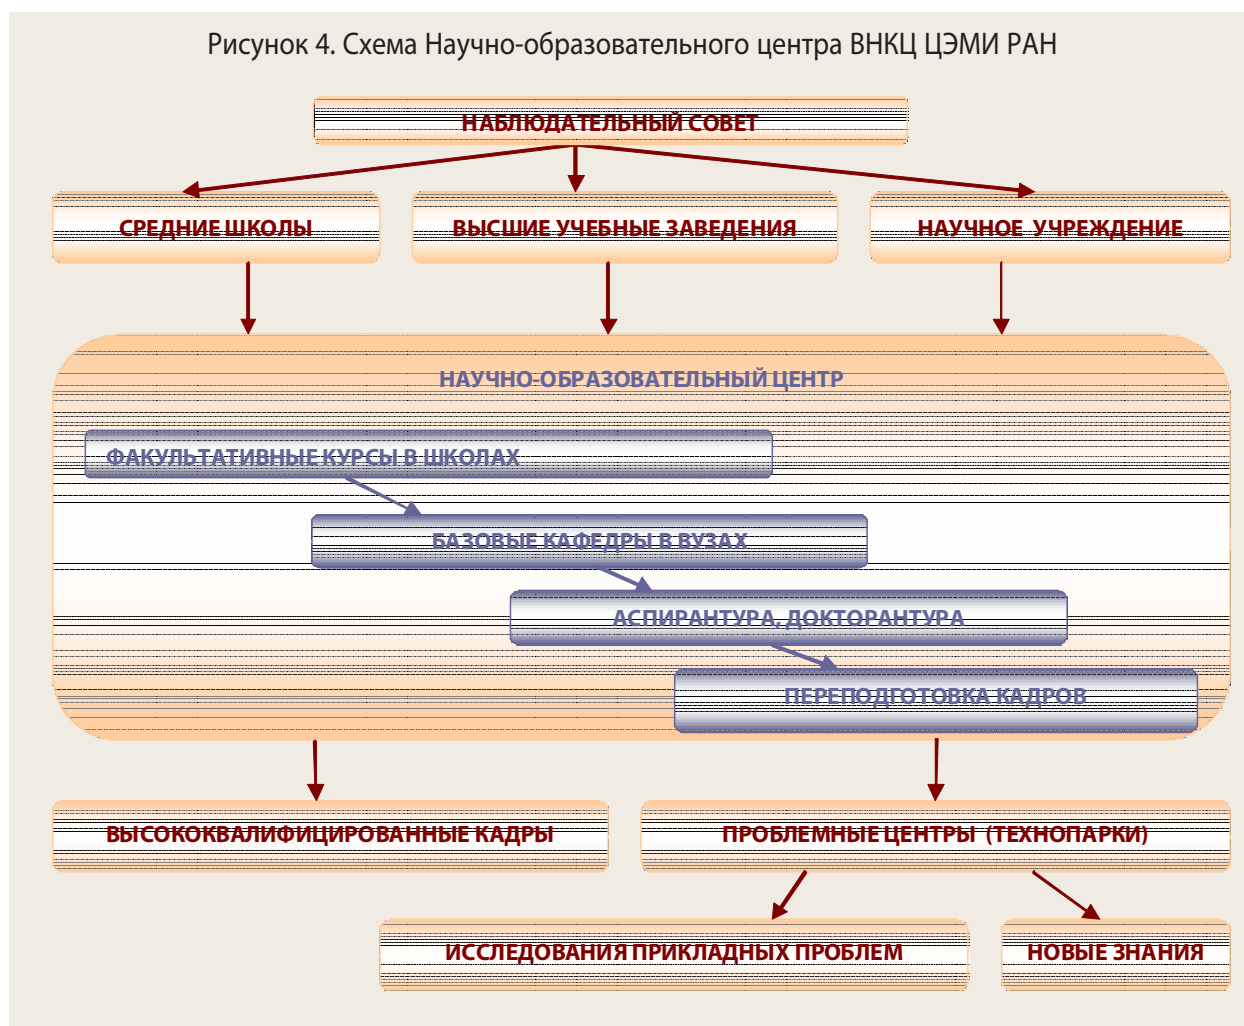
Рисунок 4. Схема Научно-образовательного центра ВНКЦ ЦЭМИ РАН

НАБЛЮДАТЕЛЬНЫЙ СОВЕТ

СРЕДНИЕ ШКОЛЫ

ВЫСШИЕ УЧЕБНЫЕ ЗАВЕДЕНИЯ

НАУЧНОЕ УЧРЕЖДЕНИЕ

НАУЧНО-ОБРАЗОВАТЕЛЬНЫЙ ЦЕНТР

ФАКУЛЬТАТИВНЫЕ КУРСЫ В ШКОЛАХ

БАЗОВЫЕ КАФЕДРЫ В ВУЗАХ

АСПИРАНТУРА, ДОКТОРАНТУРА

ПЕРЕПОДГОТОВКА КАДРОВ

ВЫСОКОКВАЛИФИЦИРОВАННЫЕ КАДРЫ

ПРОБЛЕМНЫЕ ЦЕНТРЫ (ТЕХНОПАРКИ)

ИССЛЕДОВАНИЯ ПРИКЛАДНЫХ ПРОБЛЕМ

НОВЫЕ ЗНАНИЯ